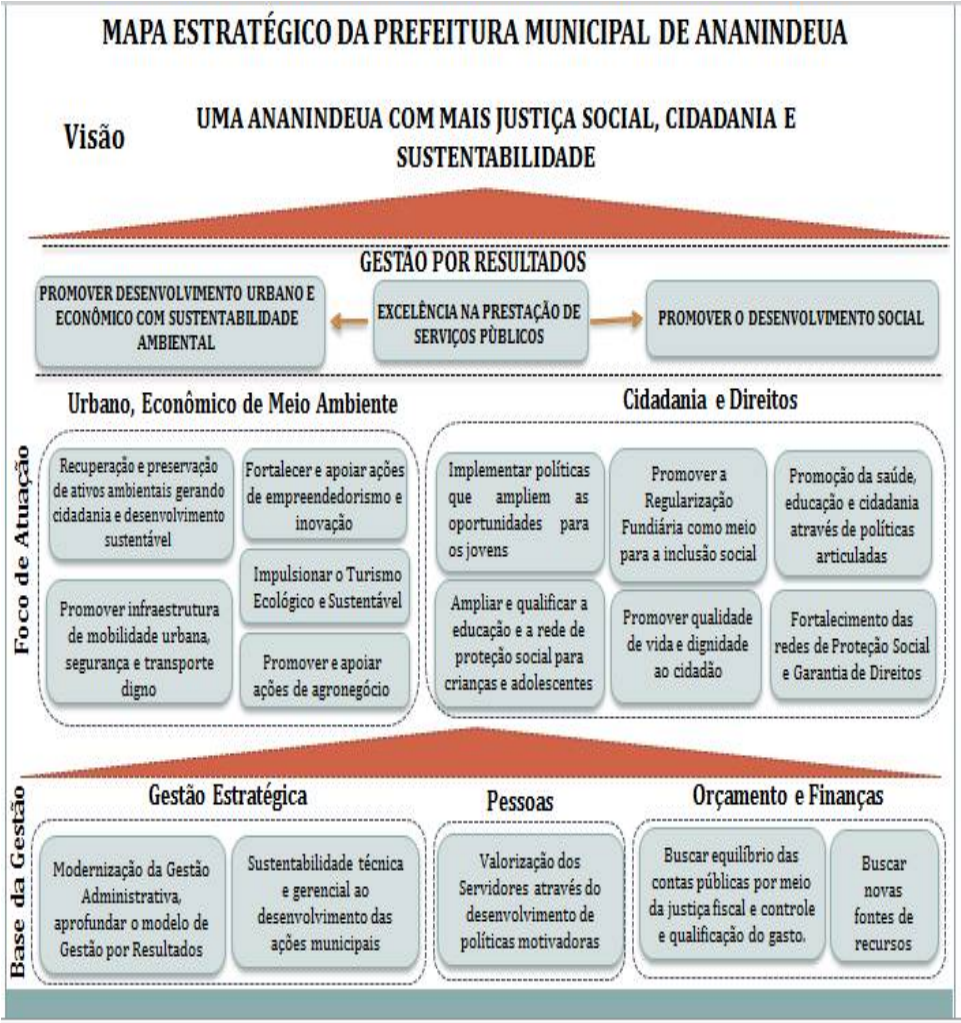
MAPA ESTRATÉGICO DA PREFEITURA MUNICIPAL DE ANANINDEUA

Visão

UMA ANANINDEUA COM MAIS JUSTIÇA SOCIAL, CIDADANIA E SUSTENTABILIDADE

GESTÃO POR RESULTADOS

PROMOVER DESENVOLVIMENTO URBANO E ECONÔMICO COM SUSTENTABILIDADE AMBIENTAL

EXCELÊNCIA NA PRESTAÇÃO DE SERVIÇOS PÙBLICOS

PROMOVER O DESENVOLVIMENTO SOCIAL

Foco de Atuação

Urbano, Econômico de Meio Ambiente

Recuperação e preservação de ativos ambientais gerando cidadania e desenvolvimento sustentável

Fortalecer e apoiar ações de empreendedorismo e inovação

Impulsionar o Turismo Ecológico e Sustentável

Promover infraestrutura de mobilidade urbana, segurança e transporte digno

Promover e apoiar ações de agronegócio

Cidadania e Direitos

Implementar políticas que ampliem as oportunidades para os jovens

Promover a Regularização Fundiária como meio para a inclusão social

Promoção da saúde, educação e cidadania através de políticas articuladas

Ampliar e qualificar a educação e a rede de proteção social para crianças e adolescentes

Promover qualidade de vida e dignidade ao cidadão

Fortalecimento das redes de Proteção Social e Garantia de Direitos

Base da Gestão

Gestão Estratégica

Modernização da Gestão Administrativa, aprofundar o modelo de Gestão por Resultados

Sustentabilidade técnica e gerencial ao desenvolvimento das ações municipais

Pessoas

Valorização dos Servidores através do desenvolvimento de políticas motivadoras

Orçamento e Finanças

Buscar equilíbrio das contas públicas por meio da justiça fiscal e controle e qualificação do gasto.

Buscar novas fontes de recursos